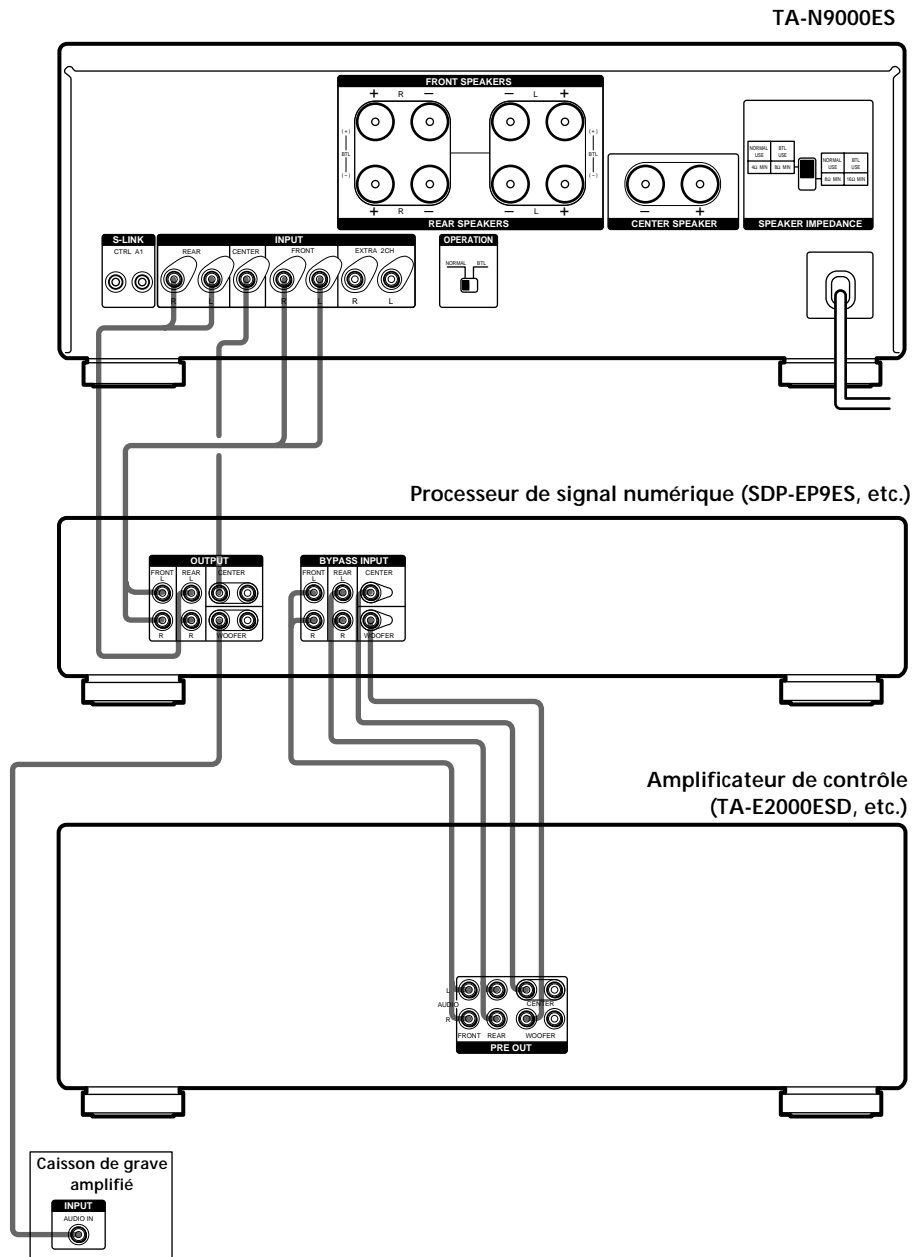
TA-N9000ES

FRONT SPEAKERS

+ R – – L +

(+) BTL (–)

(+) BTL (–)

+ R – – L +

REAR SPEAKERS

– +

CENTER SPEAKER

NORMAL USE 4Ω MIN

BTL USE 8Ω MIN

NORMAL USE 8Ω MIN

BTL USE 16Ω MIN

SPEAKER IMPEDANCE

S-LINK

CTRL A1

INPUT

REAR CENTER FRONT EXTRA 2CH

R L R L R L

OPERATION

NORMAL BTL

Processeur de signal numérique (SDP-EP9ES, etc.)

OUTPUT

FRONT L REAR L CENTER

R R WOOFER

BYPASS INPUT

FRONT L REAR L CENTER

R R WOOFER

Amplificateur de contrôle (TA-E2000ESD, etc.)

L AUDIO R

CENTER

FRONT REAR WOOFER

PRE OUT

Caisson de grave amplifié

INPUT

AUDIO IN